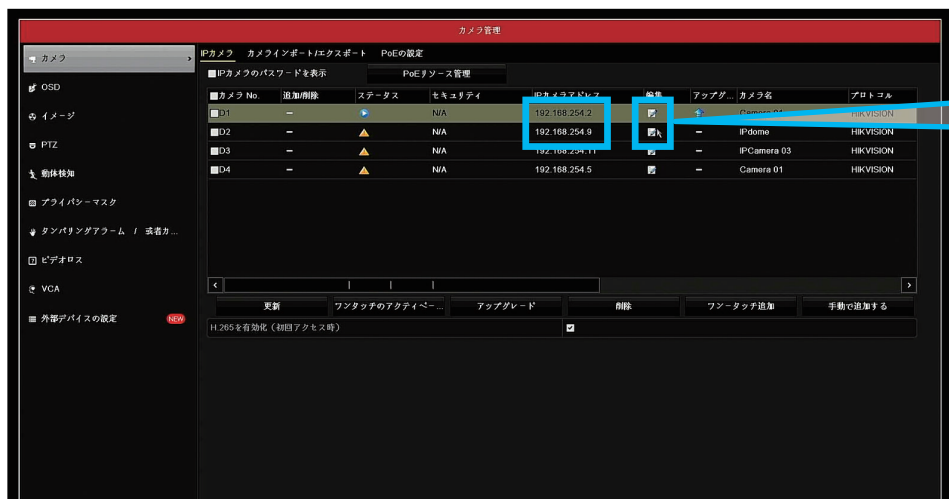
カメラ管理

カメラ
OSD
イメージ
PTZ
動体検知
プライバシーマスク
タンパリングアラーム / 或者カ...
ビデオロス
VCA
外部デバイスの設定 NEW

IPカメラ カメラインポート/エクスポート PoEの設定

IPカメラのパスワードを表示 PoEリソース管理

| カメラ No. | 追加/削除 | ステータス | セキュリティ | IPカメラアドレス | 編集 | アップグ... | カメラ名 | プロトコル |
|---|---|---|---|---|---|---|---|---|
| D1 | − | | N/A | 192.168.254.2 | | | Camera 01 | HIKVISION |
| D2 | − | | N/A | 192.168.254.9 | | − | IPdome | HIKVISION |
| D3 | − | | N/A | 192.168.254.11 | | − | IPCamera 03 | HIKVISION |
| D4 | − | | N/A | 192.168.254.5 | | − | Camera 01 | HIKVISION |

更新 ワンタッチのアクティベー... アップグレード 削除 ワンータッチ追加 手動で追加する

H.265を有効化（初回アクセス時）